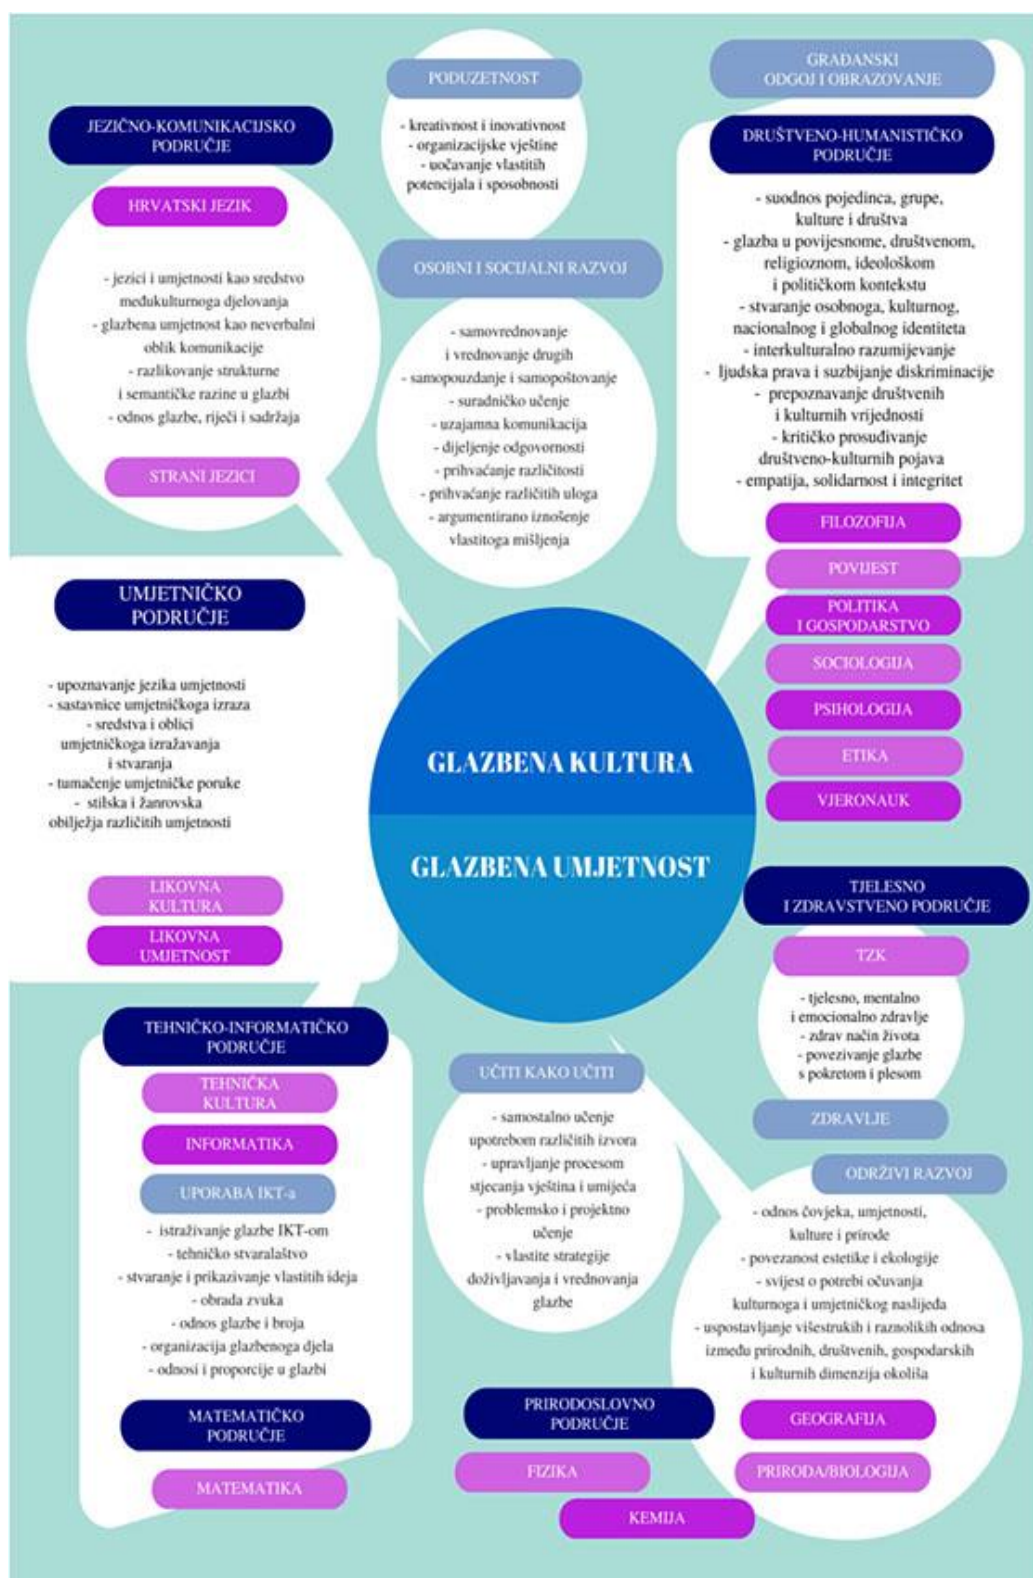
PODUZETNOST

- kreativnost i inovativnost
- organizacijske vještine
- uočavanje vlastitih potencijala i sposobnosti

GRAĐANSKI ODGOJ I OBRAZOVANJE

DRUŠTVENO-HUMANISTIČKO PODRUČJE

- suodnos pojedinca, grupe, kulture i društva
- glazba u povijesnome, društvenom, religioznom, ideološkom i političkom kontekstu
- stvaranje osobnoga, kulturnog, nacionalnog i globalnog identiteta
- interkulturalno razumijevanje
- ljudska prava i suzbijanje diskriminacije
- prepoznavanje društvenih i kulturnih vrijednosti
- kritičko prosuđivanje društveno-kulturnih pojava
- empatija, solidarnost i integritet

FILOZOFIJA
POVIJEST
POLITIKA I GOSPODARSTVO
SOCIOLOGIJA
PSIHOLOGIJA
ETIKA
VJERONAUK

JEZIČNO-KOMUNIKACIJSKO PODRUČJE

HRVATSKI JEZIK

- jezici i umjetnosti kao sredstvo međukulturnoga djelovanja
- glazbena umjetnost kao neverbalni oblik komunikacije
- razlikovanje strukturne i semantičke razine u glazbi
- odnos glazbe, riječi i sadržaja

STRANI JEZICI

OSOBNI I SOCIJALNI RAZVOJ

- samovrednovanje i vrednovanje drugih
- samopouzdanje i samopoštovanje
- suradničko učenje
- uzajamna komunikacija
- dijeljenje odgovornosti
- prihvaćanje različitosti
- prihvaćanje različitih uloga
- argumentirano iznošenje vlastitoga mišljenja

UMJETNIČKO PODRUČJE

- upoznavanje jezika umjetnosti
- sastavnice umjetničkoga izraza
- sredstva i oblici umjetničkoga izražavanja i stvaranja
- tumačenje umjetničke poruke
- stilska i žanrovska obilježja različitih umjetnosti

LIKOVNA KULTURA
LIKOVNA UMJETNOST

GLAZBENA KULTURA
GLAZBENA UMJETNOST

TJELESNO I ZDRAVSTVENO PODRUČJE

TZK

- tjelesno, mentalno i emocionalno zdravlje
- zdrav način života
- povezivanje glazbe s pokretom i plesom

ZDRAVLJE

TEHNIČKO-INFORMATIČKO PODRUČJE

TEHNIČKA KULTURA
INFORMATIKA
UPORABA IKT-a

- istraživanje glazbe IKT-om
- tehničko stvaralaštvo
- stvaranje i prikazivanje vlastitih ideja
- obrada zvuka
- odnos glazbe i broja
- organizacija glazbenoga djela
- odnosi i proporcije u glazbi

MATEMATIČKO PODRUČJE

MATEMATIKA

UČITI KAKO UČITI

- samostalno učenje upotrebom različitih izvora
- upravljanje procesom stjecanja vještina i umijeća
- problemsko i projektno učenje
- vlastite strategije doživljavanja i vrednovanja glazbe

ODRŽIVI RAZVOJ

- odnos čovjeka, umjetnosti, kulture i prirode
- povezanost estetike i ekologije
- svijest o potrebi očuvanja kulturnoga i umjetničkog naslijeđa
- uspostavljanje višestrukih i raznolikih odnosa između prirodnih, društvenih, gospodarskih i kulturnih dimenzija okoliša

PRIRODOSLOVNO PODRUČJE

FIZIKA
KEMIJA
GEOGRAFIJA
PRIRODA/BIOLOGIJA